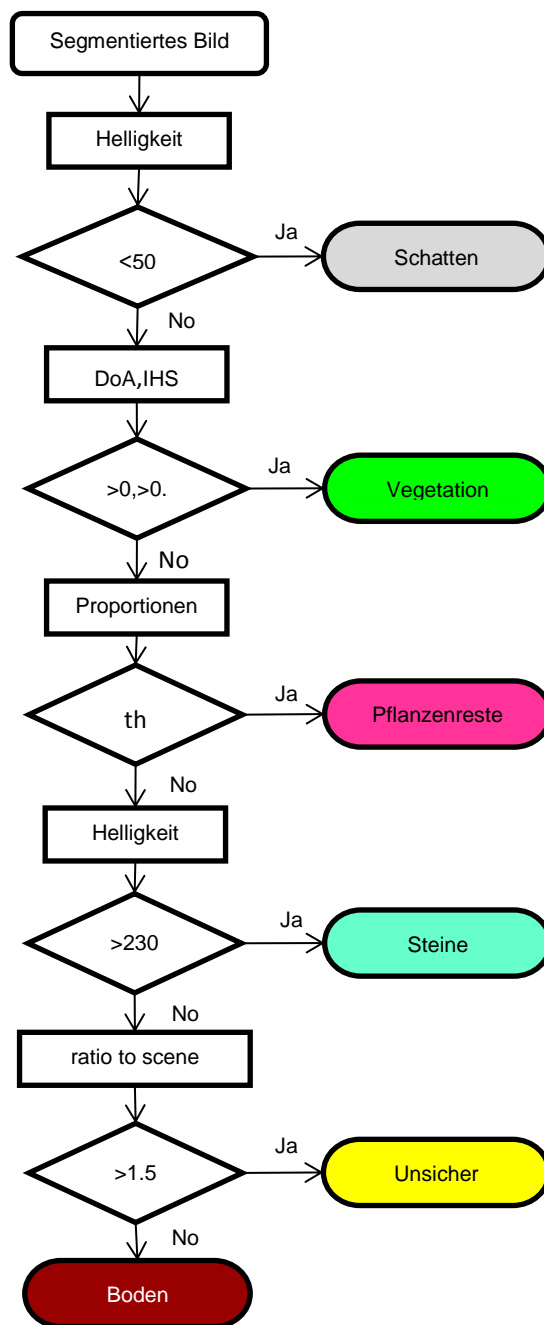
Segmentiertes Bild

Helligkeit

<50

Ja

Schatten

No

DoA,IHS

>0,>0.

Ja

Vegetation

No

Proportionen

th

Ja

Pflanzenreste

No

Helligkeit

>230

Ja

Steine

No

ratio to scene

>1.5

Ja

Unsicher

No

Boden